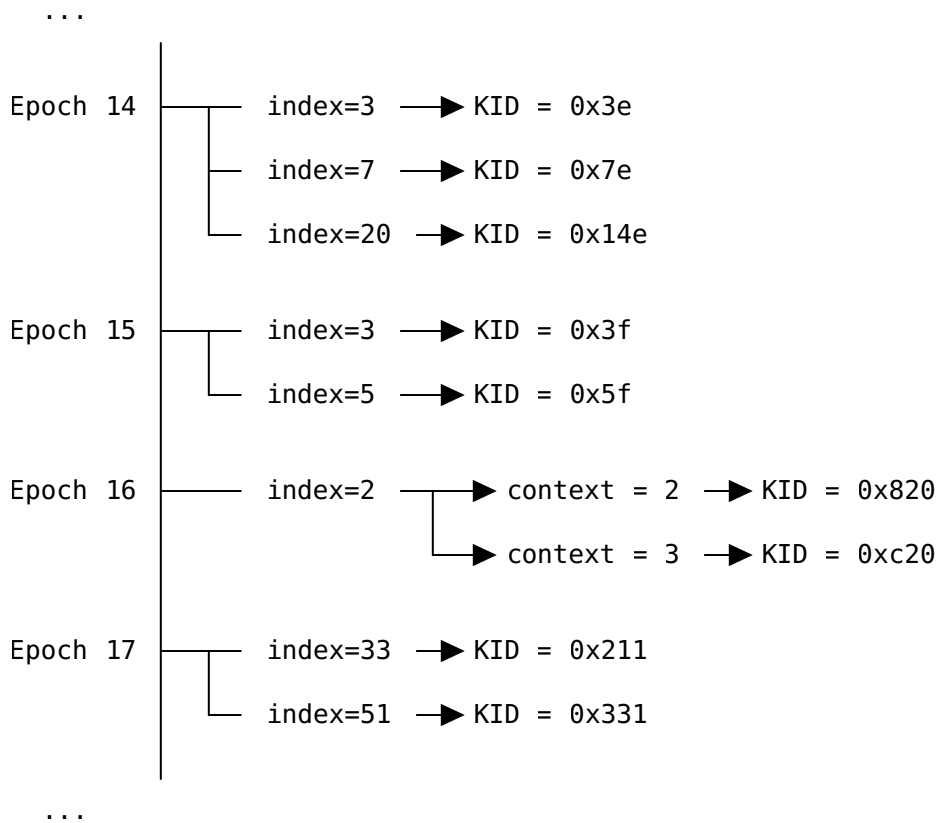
...

Epoch 14
index=3 KID = 0x3e
index=7 KID = 0x7e
index=20 KID = 0x14e

Epoch 15
index=3 KID = 0x3f
index=5 KID = 0x5f

Epoch 16
index=2 context = 2 KID = 0x820
context = 3 KID = 0xc20

Epoch 17
index=33 KID = 0x211
index=51 KID = 0x331

...